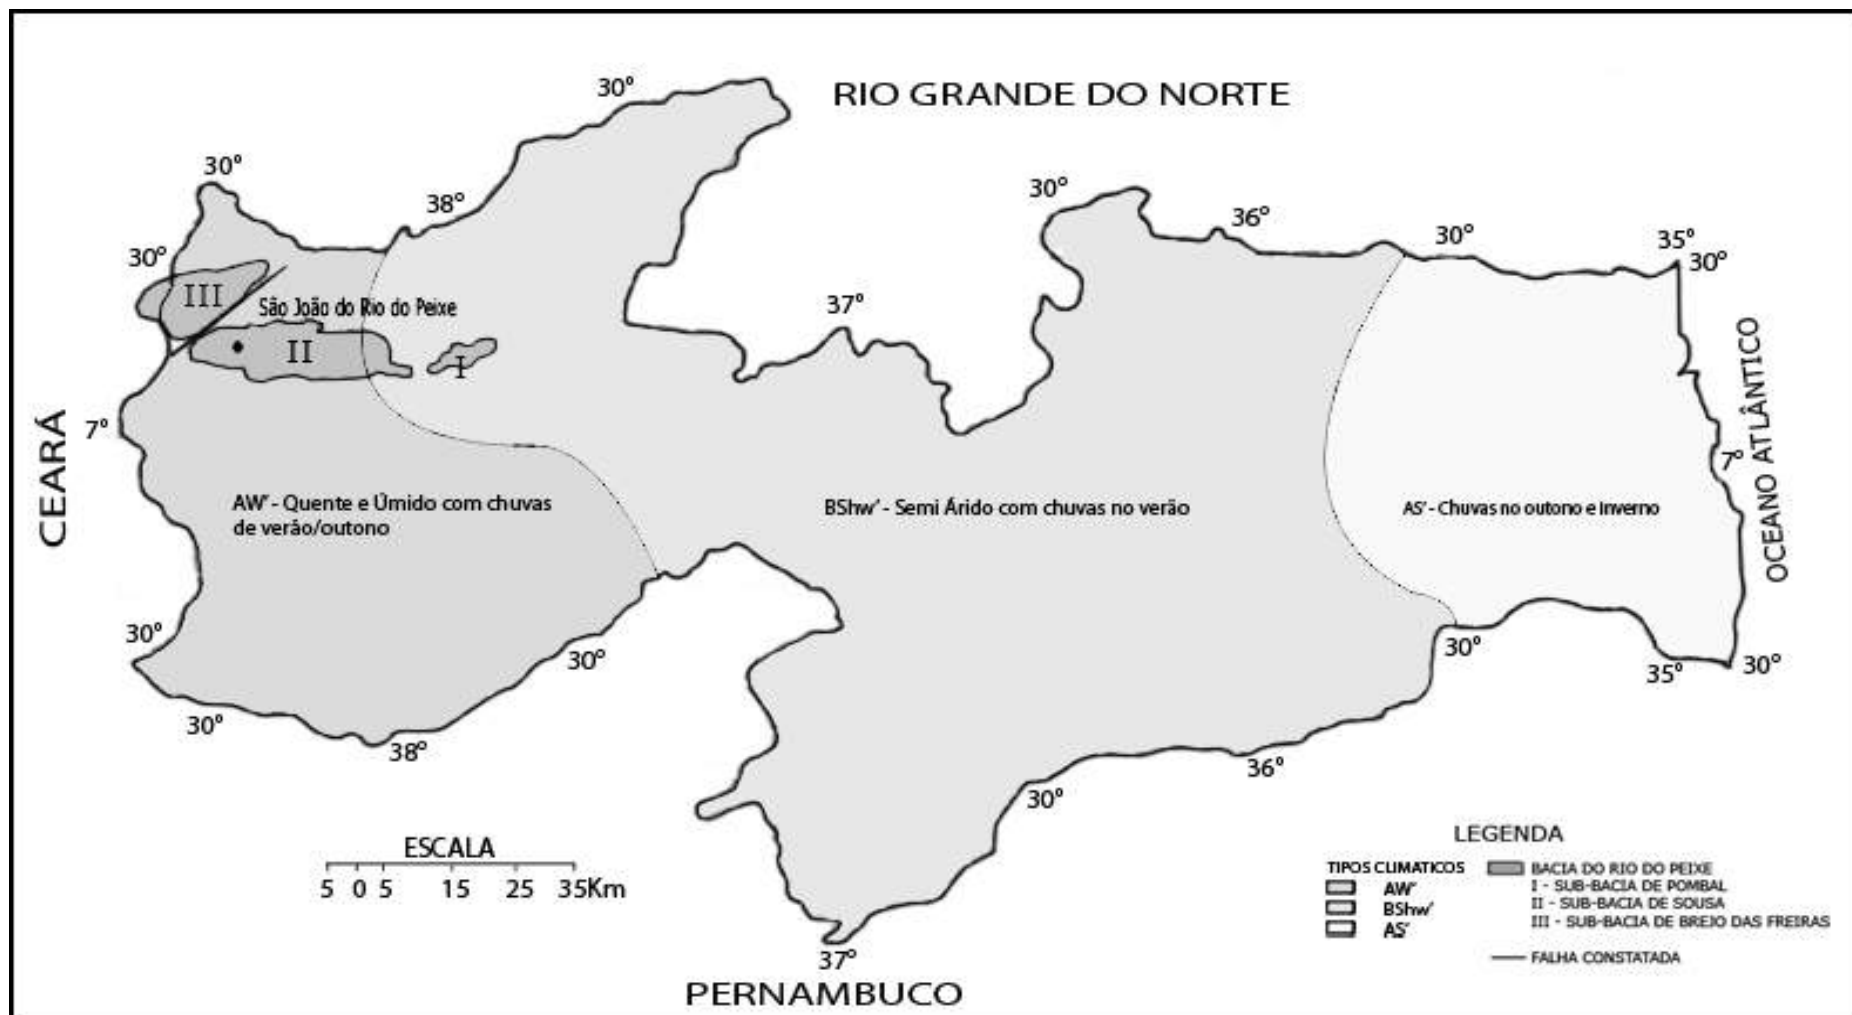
RIO GRANDE DO NORTE

30°
30°
38°
30°
30°
36°
30°
35°
30°
37°
III
São João do Rio do Peixe
II
I

CEARÁ

7°

OCEANO ATLÂNTICO

7°

AW' - Quente e Úmido com chuvas de verão/outono

BShw' - Semi Árido com chuvas no verão

AS' - Chuvas no outono e inverno

30°
30°
30°
30°
35°
30°
30°
38°
36°
30°

ESCALA
5 0 5 15 25 35Km

LEGENDA
TIPOS CLIMATICOS
AW'
BShw'
AS'
BACIA DO RIO DO PEIXE
I - SUB-BACIA DE POMBAL
II - SUB-BACIA DE SOUSA
III - SUB-BACIA DE BREJO DAS FREIRAS
FALHA CONSTATADA

37°
PERNAMBUCO